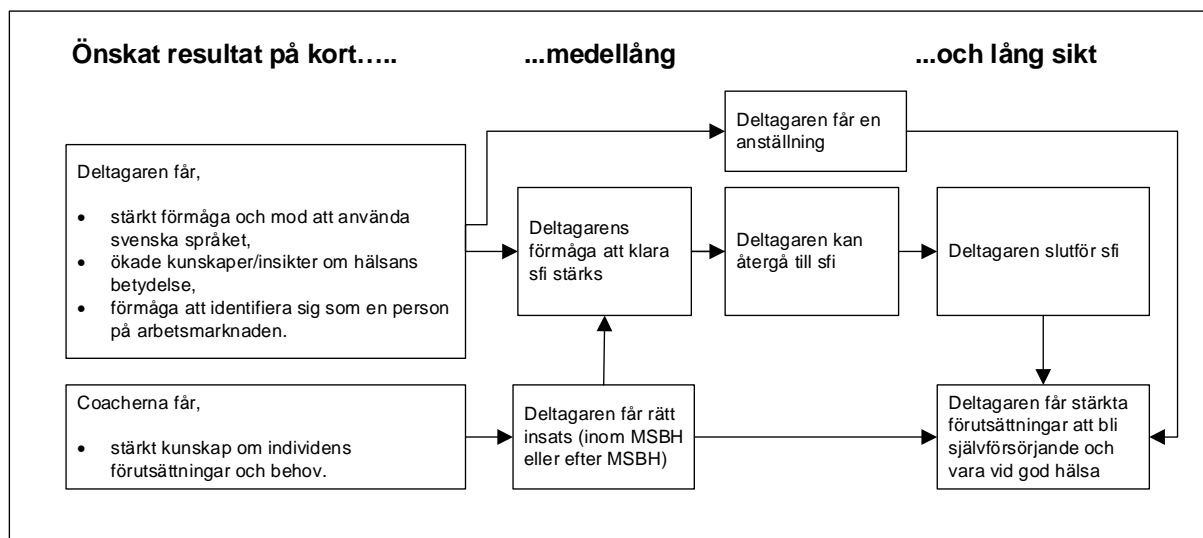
Önskat resultat på kort….. ...medellång ...och lång sikt

Deltagaren får en anställning

Deltagaren får,

- stärkt förmåga och mod att använda svenska språket,
- ökade kunskaper/insikter om hälsans betydelse,
- förmåga att identifiera sig som en person på arbetsmarknaden.

Deltagarens förmåga att klara sfi stärks

Deltagaren kan återgå till sfi

Deltagaren slutför sfi

Coacherna får,

- stärkt kunskap om individens förutsättningar och behov.

Deltagaren får rätt insats (inom MSBH eller efter MSBH)

Deltagaren får stärkta förutsättningar att bli självförsörjande och vara vid god hälsa